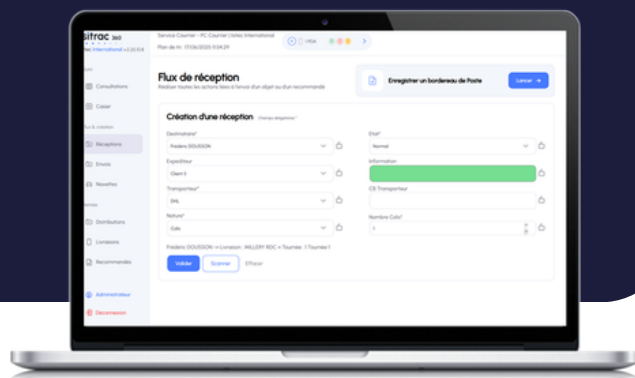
sitrac 360

Service Courrier - PC Courrier | Sitrac International
Plan de m: 17/06/2025 11:54:29

Consultations
Casier
Réceptions
Envois
Navettes
Distributions
Livraisons
Recommandés
Administrateur
Déconnexion

Flux de réception
Réaliser toutes les actions liées à l'envoi d'un objet ou d'un recommandé

Enregistrer un bordereau de Poste
Lancer →

Création d'une réception

Destinataire*
Frédéric DOUSSON

Expéditeur
Client 1

Transporteur*
DHL

Nature*
Colis

Etat*
Normal

Information

CB Transporteur

Nombre Colis*
1

Frédéric DOUSSON -> Livraison : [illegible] -> Tournée : 1 Tournée 1

Valider
Scanner
Effacer